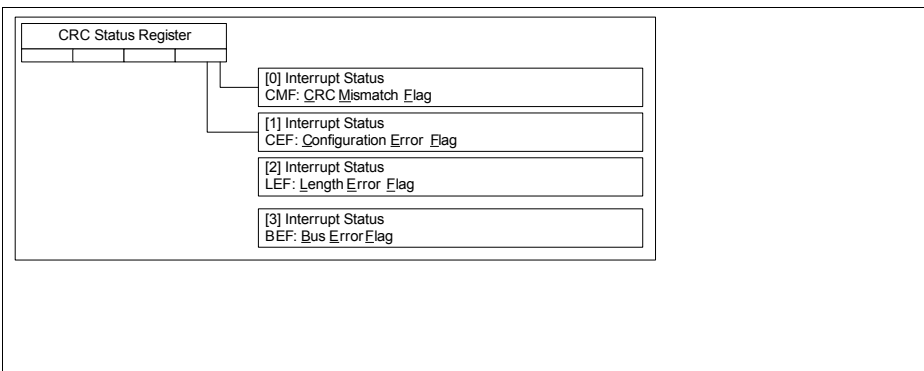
CRC Status Register

[0] Interrupt Status
CMF: CRC Mismatch Flag

[1] Interrupt Status
CEF: Configuration Error Flag

[2] Interrupt Status
LEF: Length Error Flag

[3] Interrupt Status
BEF: Bus Error Flag